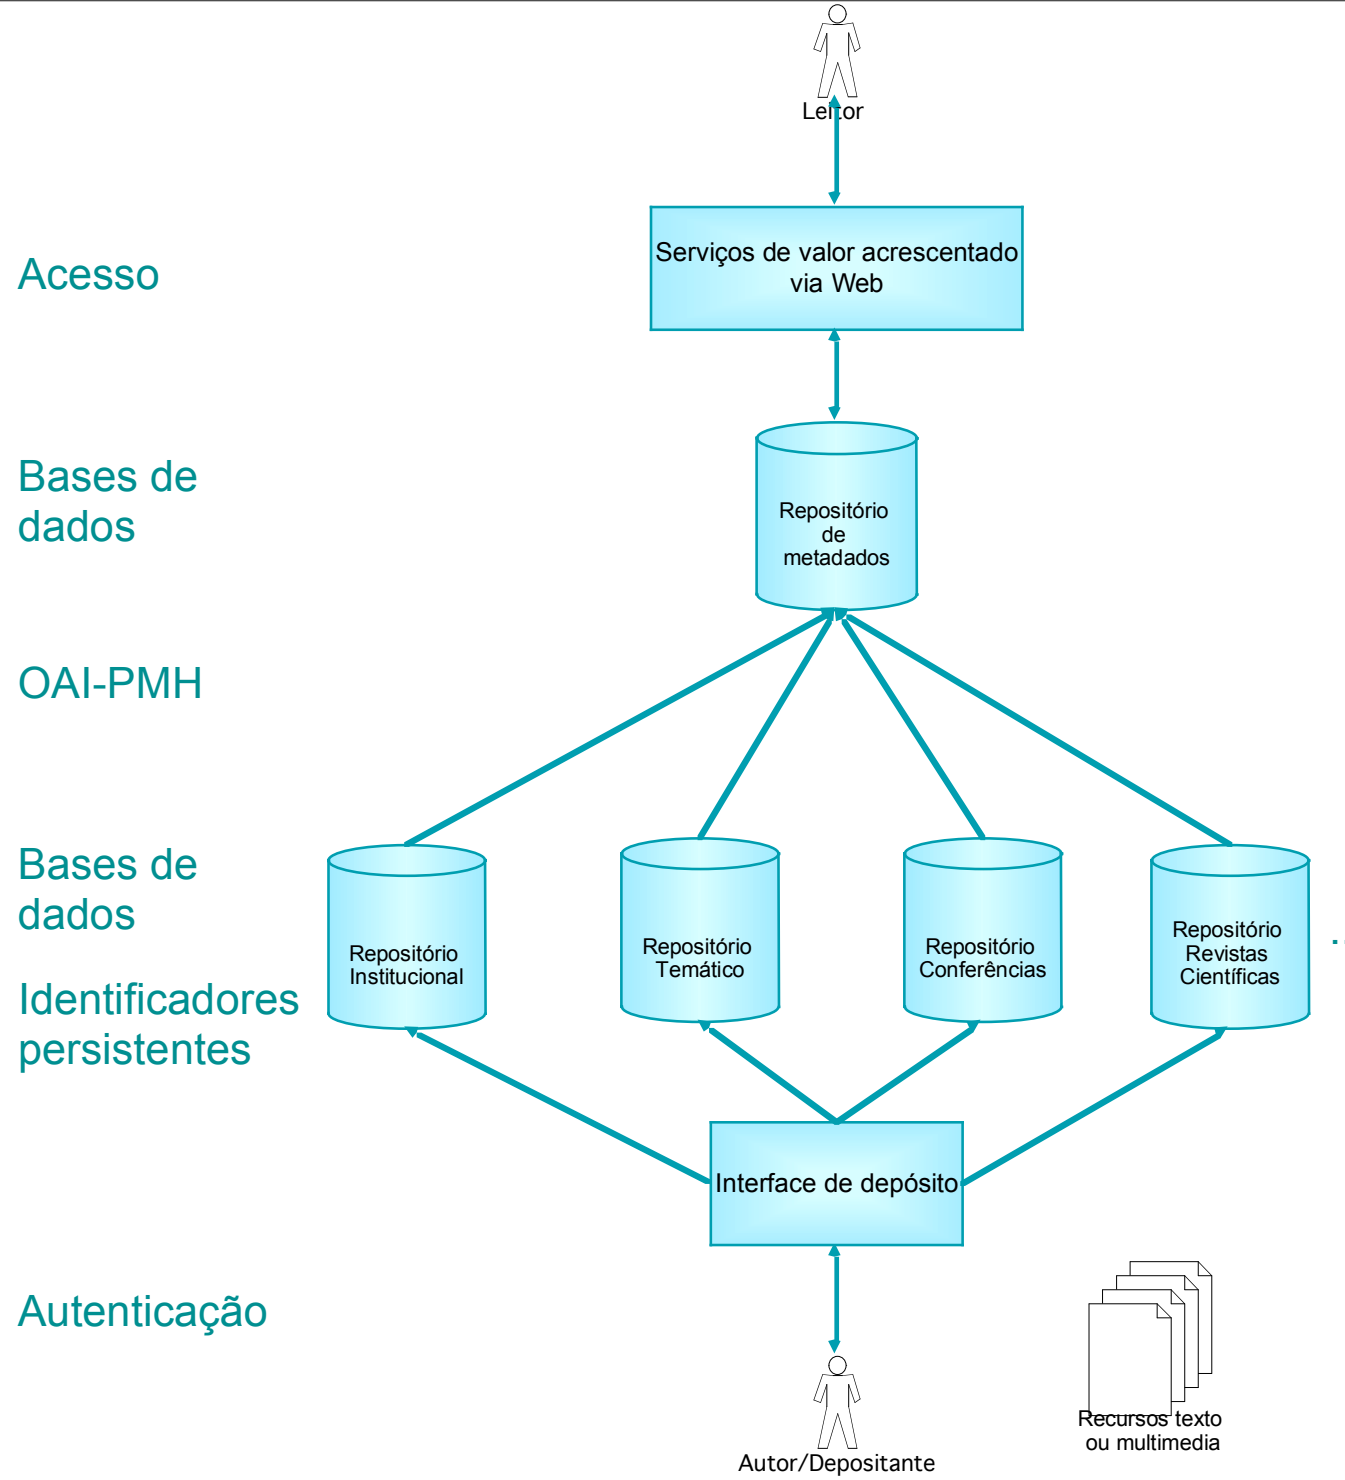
Leitor

Acesso

Serviços de valor acrescentado via Web

Bases de dados

Repositório de metadados

OAI-PMH

Bases de dados

Identificadores persistentes

Repositório Institucional

Repositório Temático

Repositório Conferências

Repositório Revistas Científicas

Interface de depósito

Autenticação

Recursos texto ou multimedia

Autor/Depositante